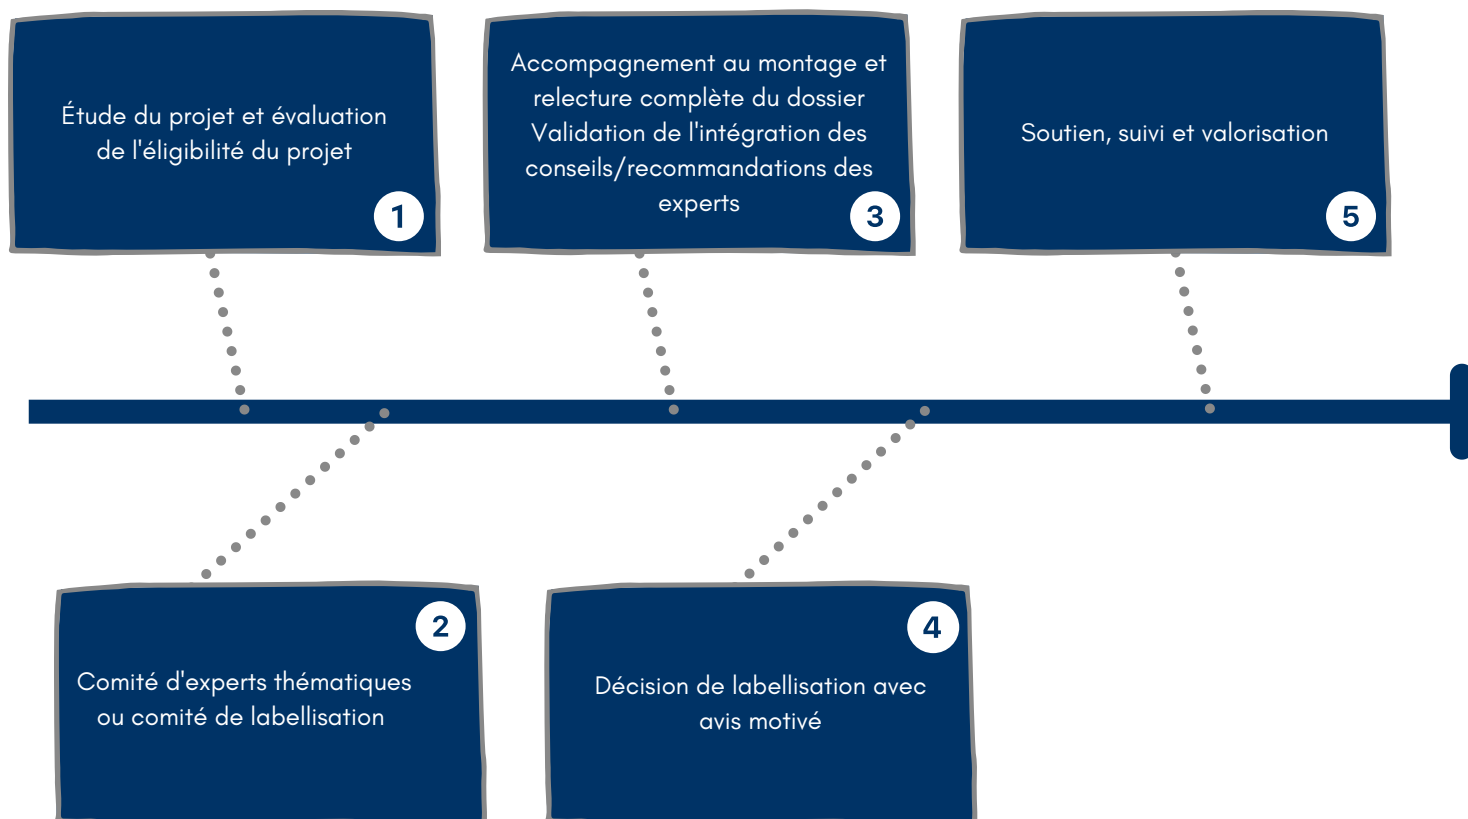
Étude du projet et évaluation de l'éligibilité du projet

1

Accompagnement au montage et relecture complète du dossier Validation de l'intégration des conseils/recommandations des experts

3

Soutien, suivi et valorisation

5

2

Comité d'experts thématiques ou comité de labellisation

4

Décision de labellisation avec avis motivé